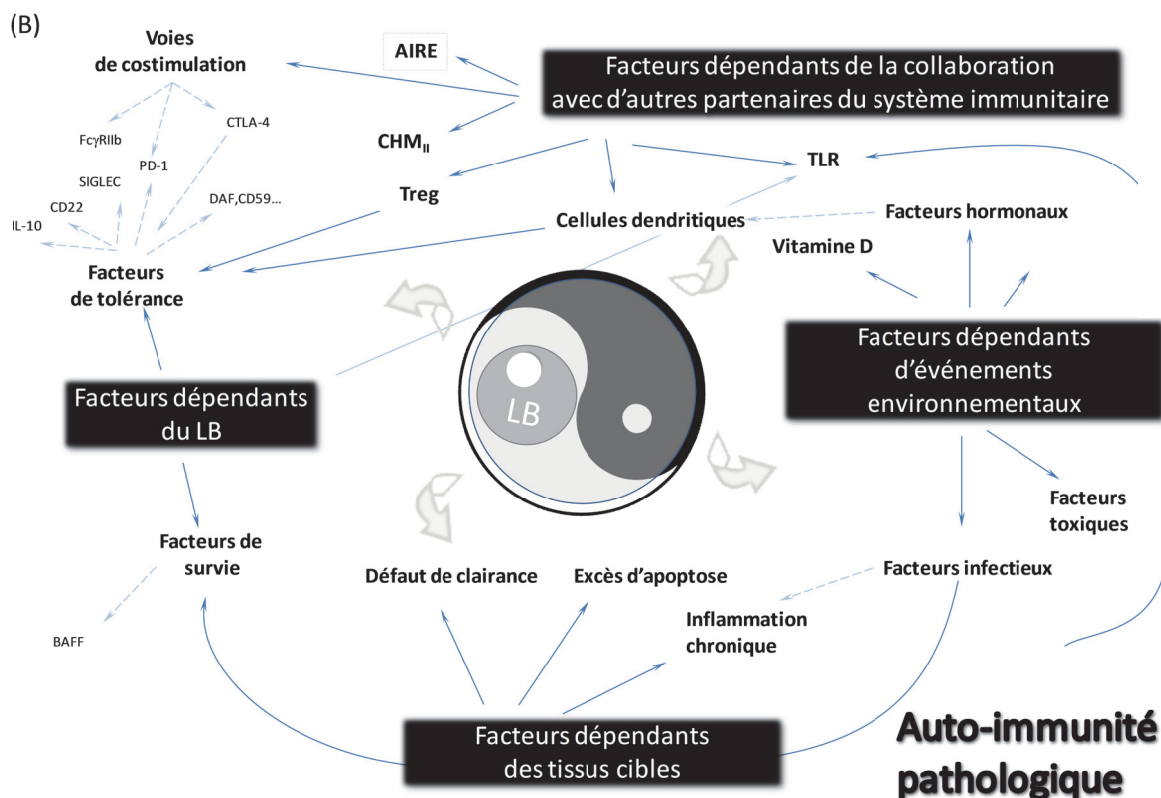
(B)

Voies de costimulation

AIRE

Facteurs dépendants de la collaboration avec d'autres partenaires du système immunitaire

FcγRIIb

CTLA-4

PD-1

SIGLEC

CD22

IL-10

DAF,CD59...

$CHM_{II}$

TLR

Treg

Cellules dendritiques

Facteurs hormonaux

Vitamine D

Facteurs de tolérance

LB

Facteurs dépendants d'événements environnementaux

Facteurs dépendants du LB

Facteurs toxiques

Facteurs de survie

Défaut de clairance

Excès d'apoptose

Facteurs infectieux

Inflammation chronique

BAFF

Facteurs dépendants des tissus cibles

Auto-immunité pathologique